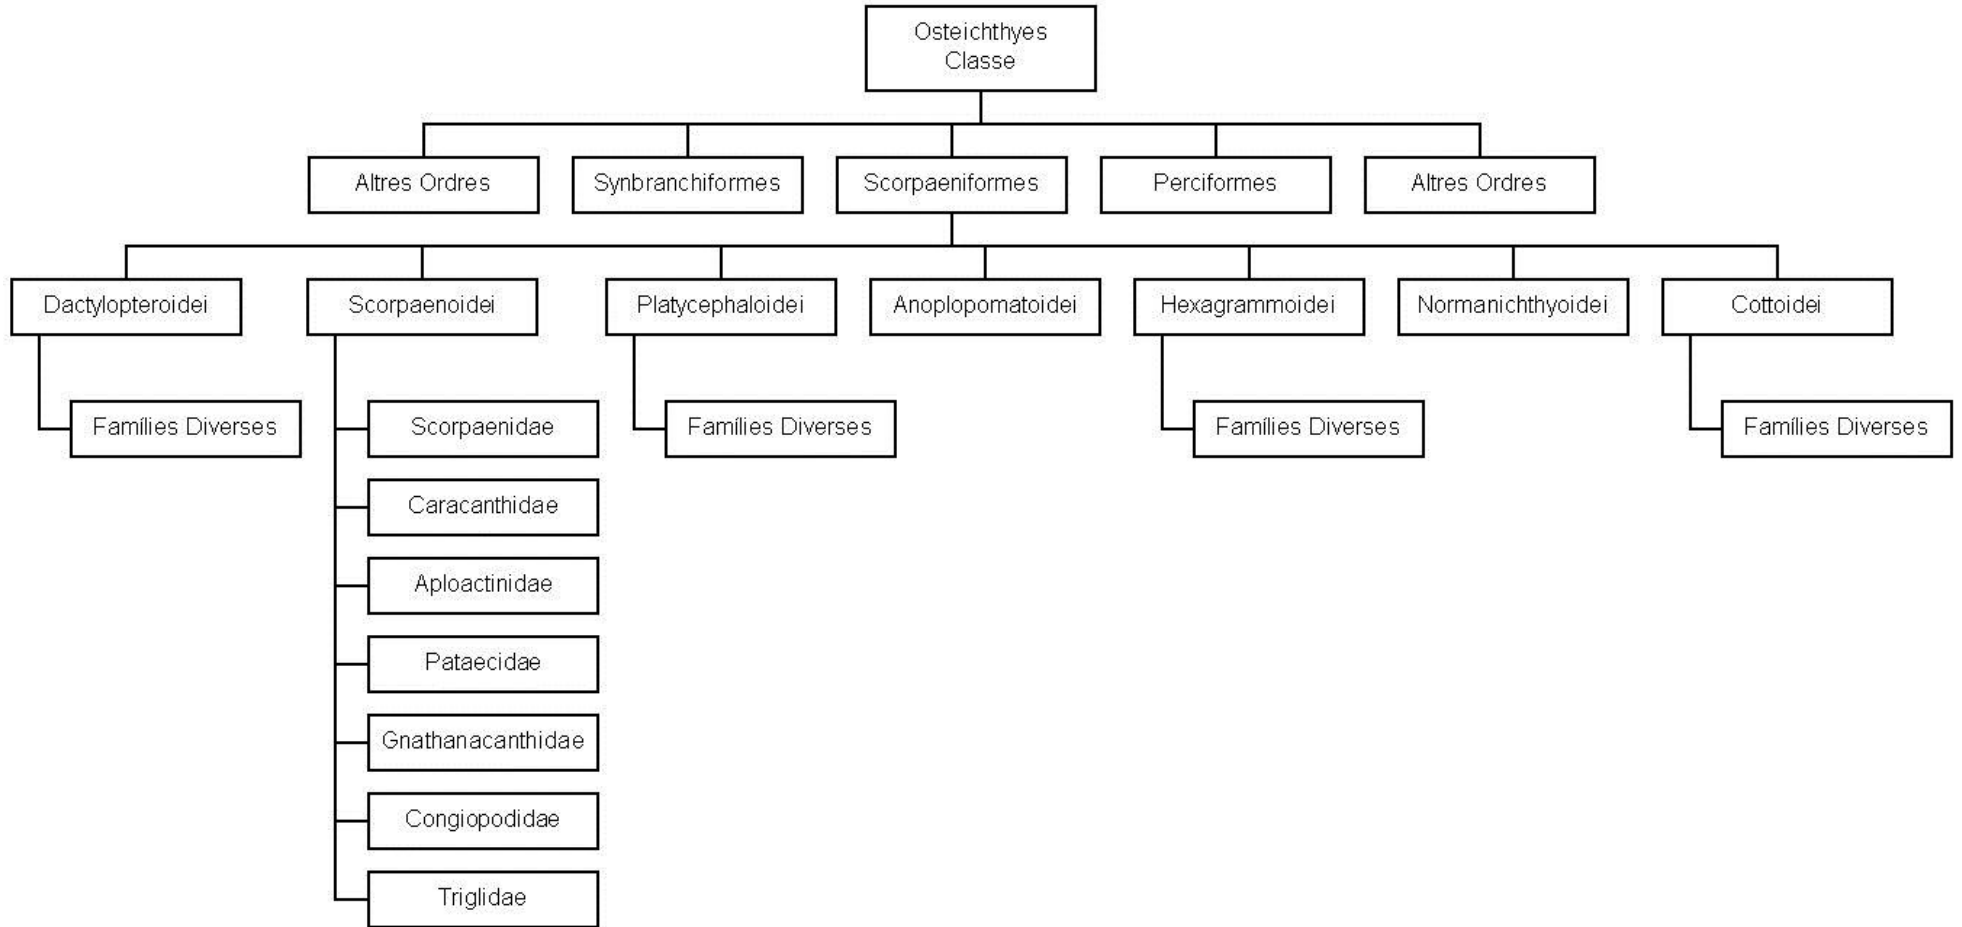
Osteichthyes
Classe

Altres Ordres

Synbranchiformes

Scorpaeniformes

Perciformes

Altres Ordres

Dactylopteroidei

Famílies Diverses

Scorpaenoidei

Scorpaenidae

Caracanthidae

Aploactinidae

Pataecidae

Gnathanacanthidae

Congiopodidae

Triglidae

Platycephaloidei

Famílies Diverses

Anoplopomatoidei

Hexagrammoidei

Famílies Diverses

Normanichthyoidei

Cottoidei

Famílies Diverses